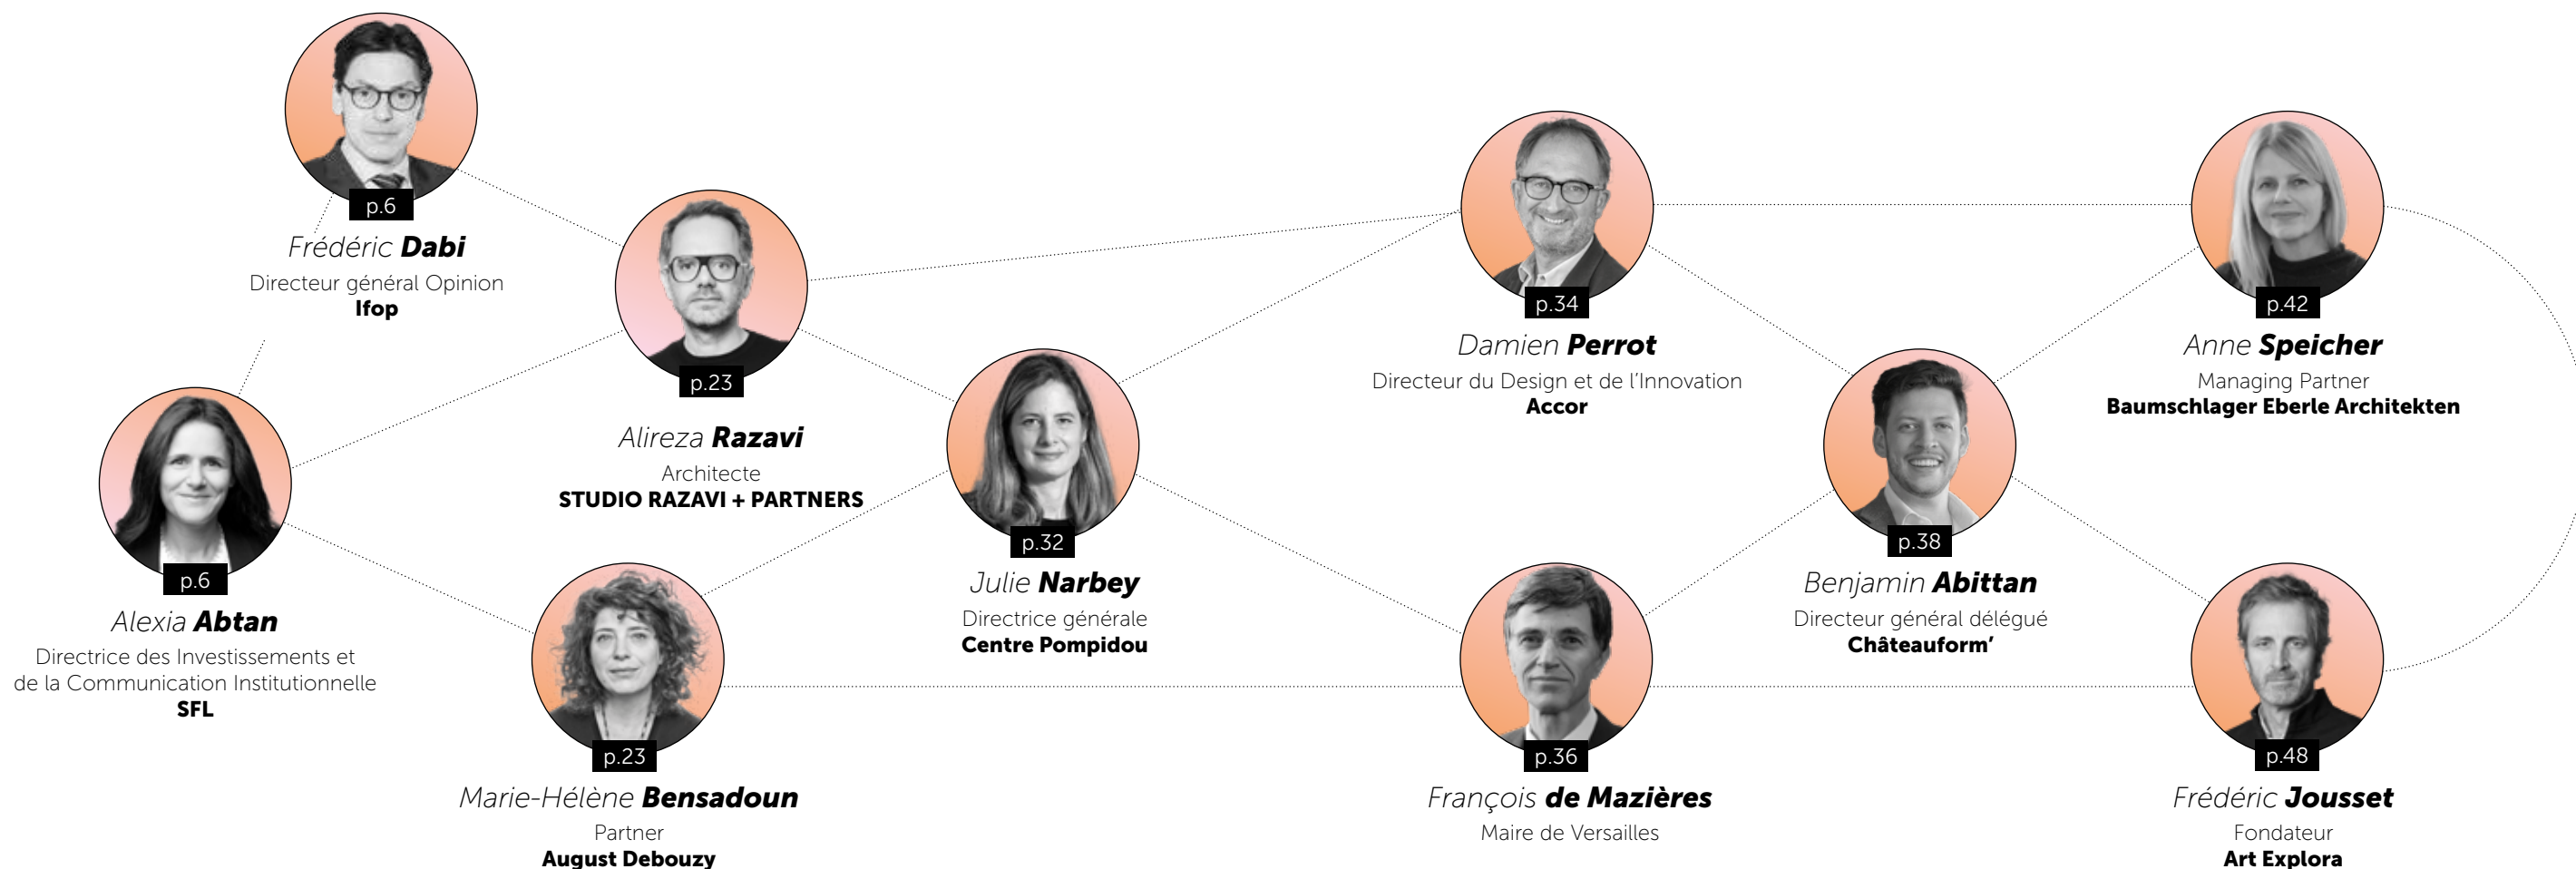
p.6
Frédéric **Dabi**
Directeur général Opinion
**Ifop**

p.23
Alireza **Razavi**
Architecte
**STUDIO RAZAVI + PARTNERS**

p.6
Alexia **Abtan**
Directrice des Investissements et de la Communication Institutionnelle
**SFL**

p.23
Marie-Hélène **Bensadoun**
Partner
**August Debouzy**

p.32
Julie **Narbey**
Directrice générale
**Centre Pompidou**

p.34
Damien **Perrot**
Directeur du Design et de l'Innovation
**Accor**

p.36
François **de Mazières**
Maire de Versailles

p.38
Benjamin **Abittan**
Directeur général délégué
**Châteauform'**

p.42
Anne **Speicher**
Managing Partner
**Baumschlager Eberle Architekten**

p.48
Frédéric **Jousset**
Fondateur
**Art Explora**